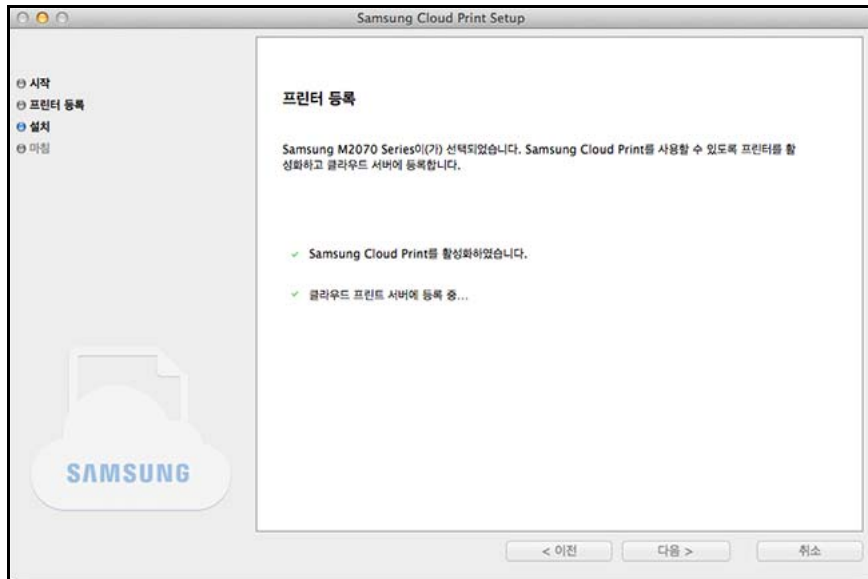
Samsung Cloud Print Setup

시작
프린터 등록
설치
마침

프린터 등록

Samsung M2070 Series이(가) 선택되었습니다. Samsung Cloud Print를 사용할 수 있도록 프린터를 활성화하고 클라우드 서버에 등록합니다.

✓ Samsung Cloud Print를 활성화하였습니다.

✓ 클라우드 프린트 서버에 등록 중...

SAMSUNG

< 이전
다음 >
취소